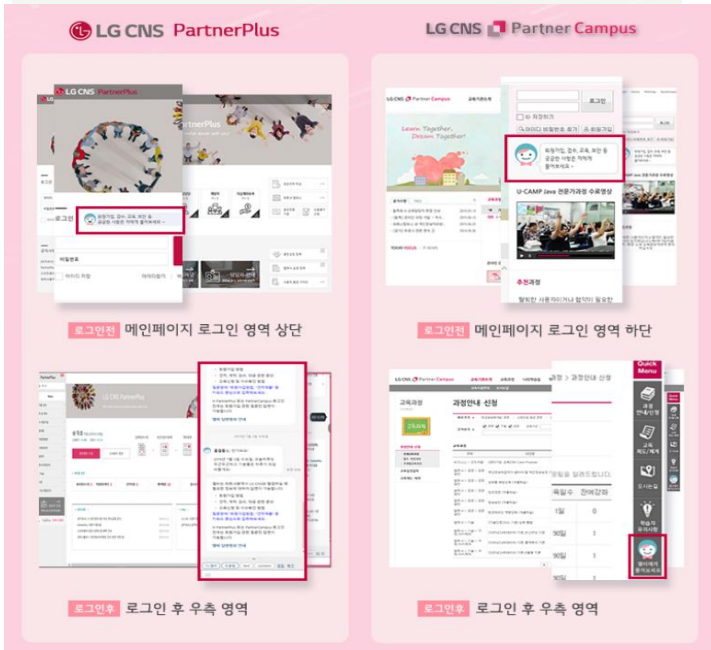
LG CNS PartnerPlus

LG CNS Partner Campus

LG CNS PartnerPlus

PartnerPlus

로그인

회원가입, 접수, 교육, 보안 등 궁금한 사항은 저에게 물어보세요 >

비밀번호

아이디 저장

로그인

아이디 저장하기

아이디/비밀번호 찾기

회원가입

회원가입, 접수, 교육, 보안 등 궁금한 사항은 저에게 물어보세요 >

Learn Together, Dream Together

U-CAMP Java 전문가과정 수료영상

추천과정

로그인전 메인페이지 로그인 영역 상단

로그인전 메인페이지 로그인 영역 하단

LG CNS PartnerPlus

LG CNS Partner Campus

과정안내 신청

과정안내 신청

Quick Menu

로그인후 로그인 후 우측 영역

로그인후 로그인 후 우측 영역